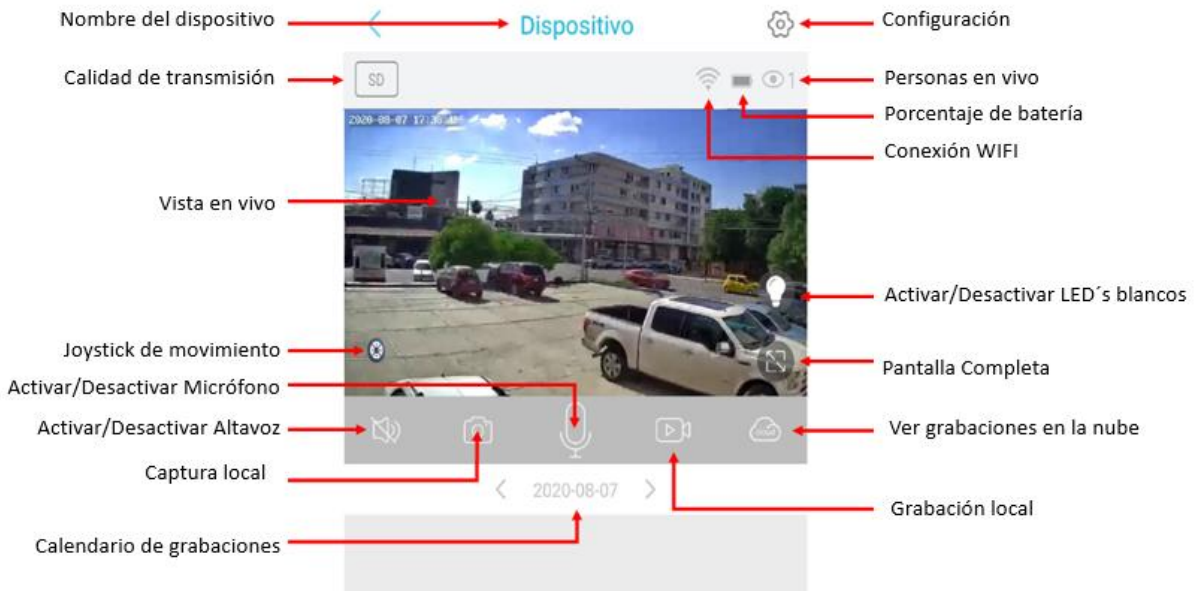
Nombre del dispositivo

Dispositivo

Configuración

Calidad de transmisión

SD

1

Personas en vivo

Porcentaje de batería

2020-08-07 17:36:48

Conexión WIFI

Vista en vivo

Activar/Desactivar LED´s blancos

Joystick de movimiento

Pantalla Completa

Activar/Desactivar Micrófono

Activar/Desactivar Altavoz

Ver grabaciones en la nube

Captura local

2020-08-07

Grabación local

Calendario de grabaciones